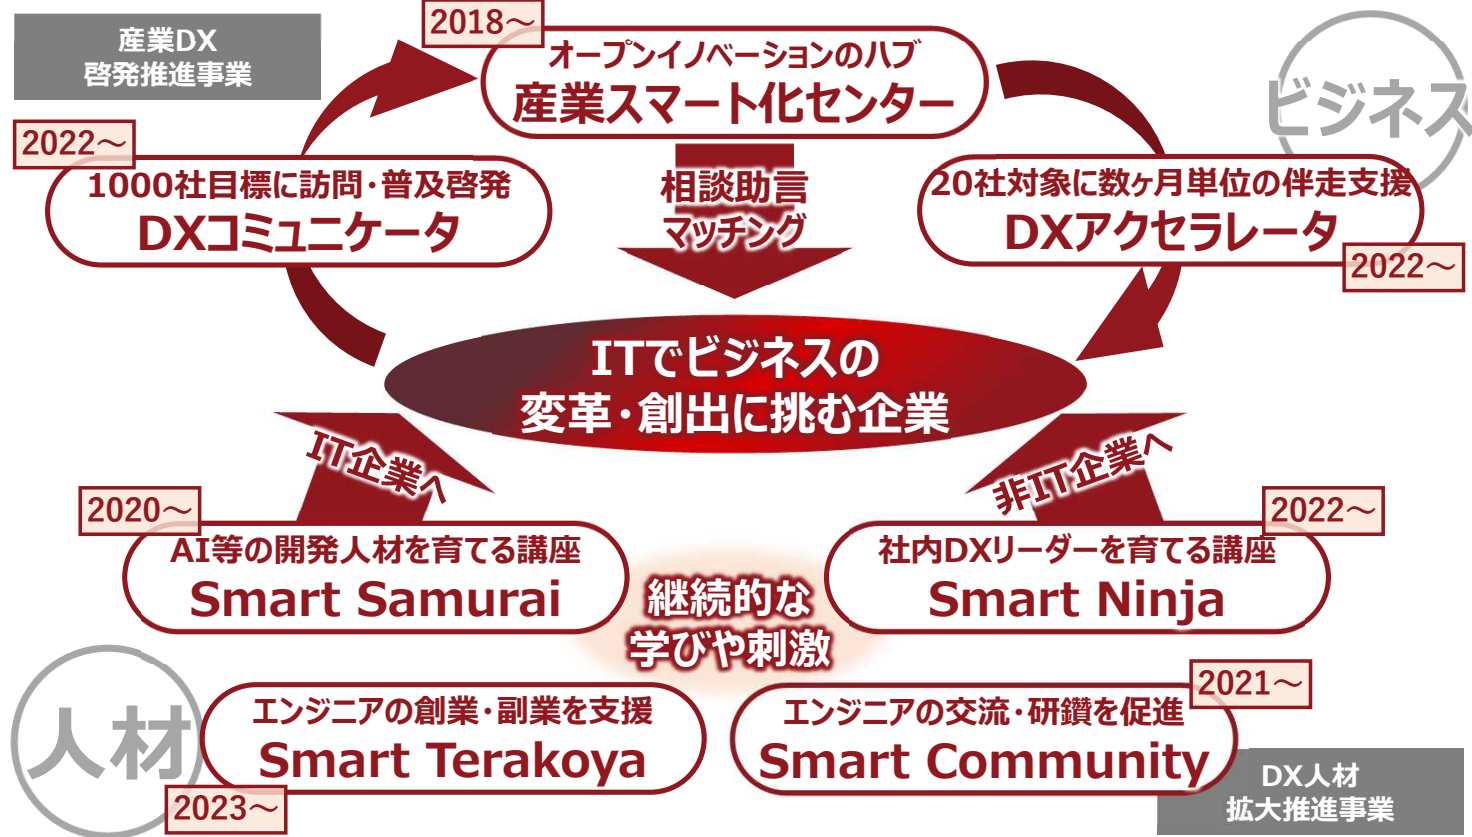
産業DX
啓発推進事業

2018～
オープンイノベーションのハブ
産業スマート化センター

ビジネス

2022～
1000社目標に訪問・普及啓発
DXコミュニケータ

相談助言
マッチング

20社対象に数ヶ月単位の伴走支援
DXアクセラレータ
2022～

ITでビジネスの
変革・創出に挑む企業

IT企業へ

非IT企業へ

2020～
AI等の開発人材を育てる講座
Smart Samurai

2022～
社内DXリーダーを育てる講座
Smart Ninja

継続的な
学びや刺激

人材

エンジニアの創業・副業を支援
Smart Terakoya
2023～

2021～
エンジニアの交流・研鑽を促進
Smart Community

DX人材
拡大推進事業